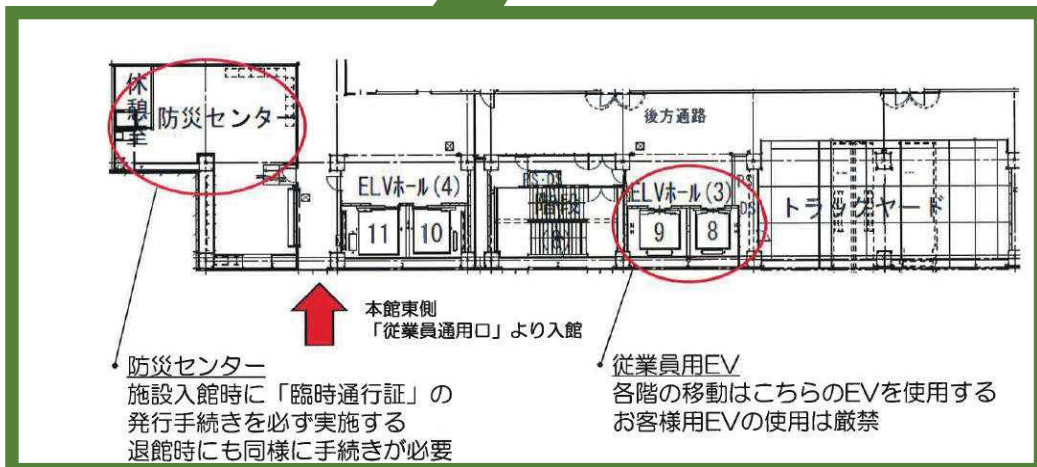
休憩室
防災センター
後方通路
ELVホール(4)
11
10
ELVホール(3)
9
8
トラックヤード

本館東側
「従業員通用口」より入館

防災センター
施設入館時に「臨時通行証」の
発行手続きを必ず実施する
退館時にも同様に手続きが必要

従業員用EV
各階の移動はこちらのEVを使用する
お客様用EVの使用は厳禁